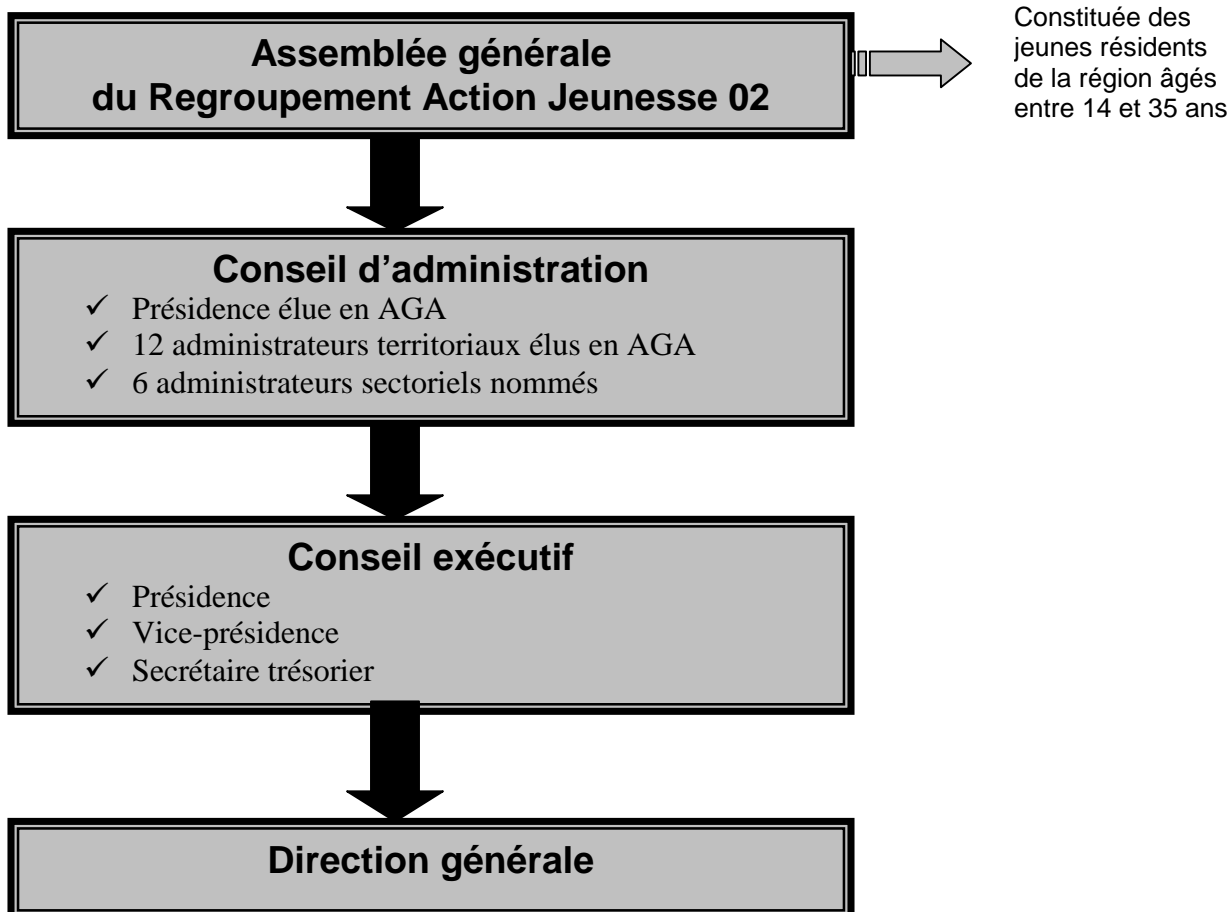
Assemblée générale
du Regroupement Action Jeunesse 02

Constituée des jeunes résidents de la région âgés entre 14 et 35 ans

Conseil d'administration
✓ Présidence élue en AGA
✓ 12 administrateurs territoriaux élus en AGA
✓ 6 administrateurs sectoriels nommés

Conseil exécutif
✓ Présidence
✓ Vice-présidence
✓ Secrétaire trésorier

Direction générale